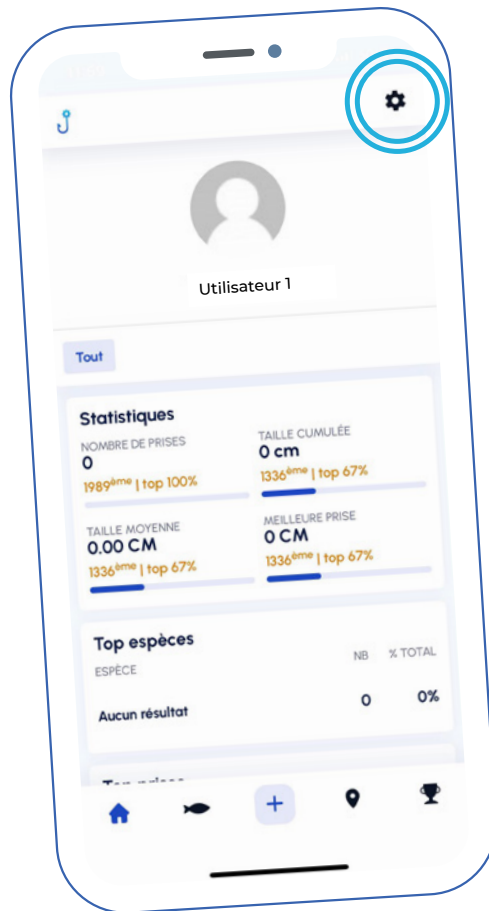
Utilisateur 1

Tout

Statistiques

NOMBRE DE PRISES
0
1989ème | top 100%

TAILLE CUMULÉE
0 cm
1336ème | top 67%

TAILLE MOYENNE
0.00 CM
1336ème | top 67%

MEILLEURE PRISE
0 CM
1336ème | top 67%

Top espèces

ESPÈCE

NB

% TOTAL

Aucun résultat

0

0%

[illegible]

+